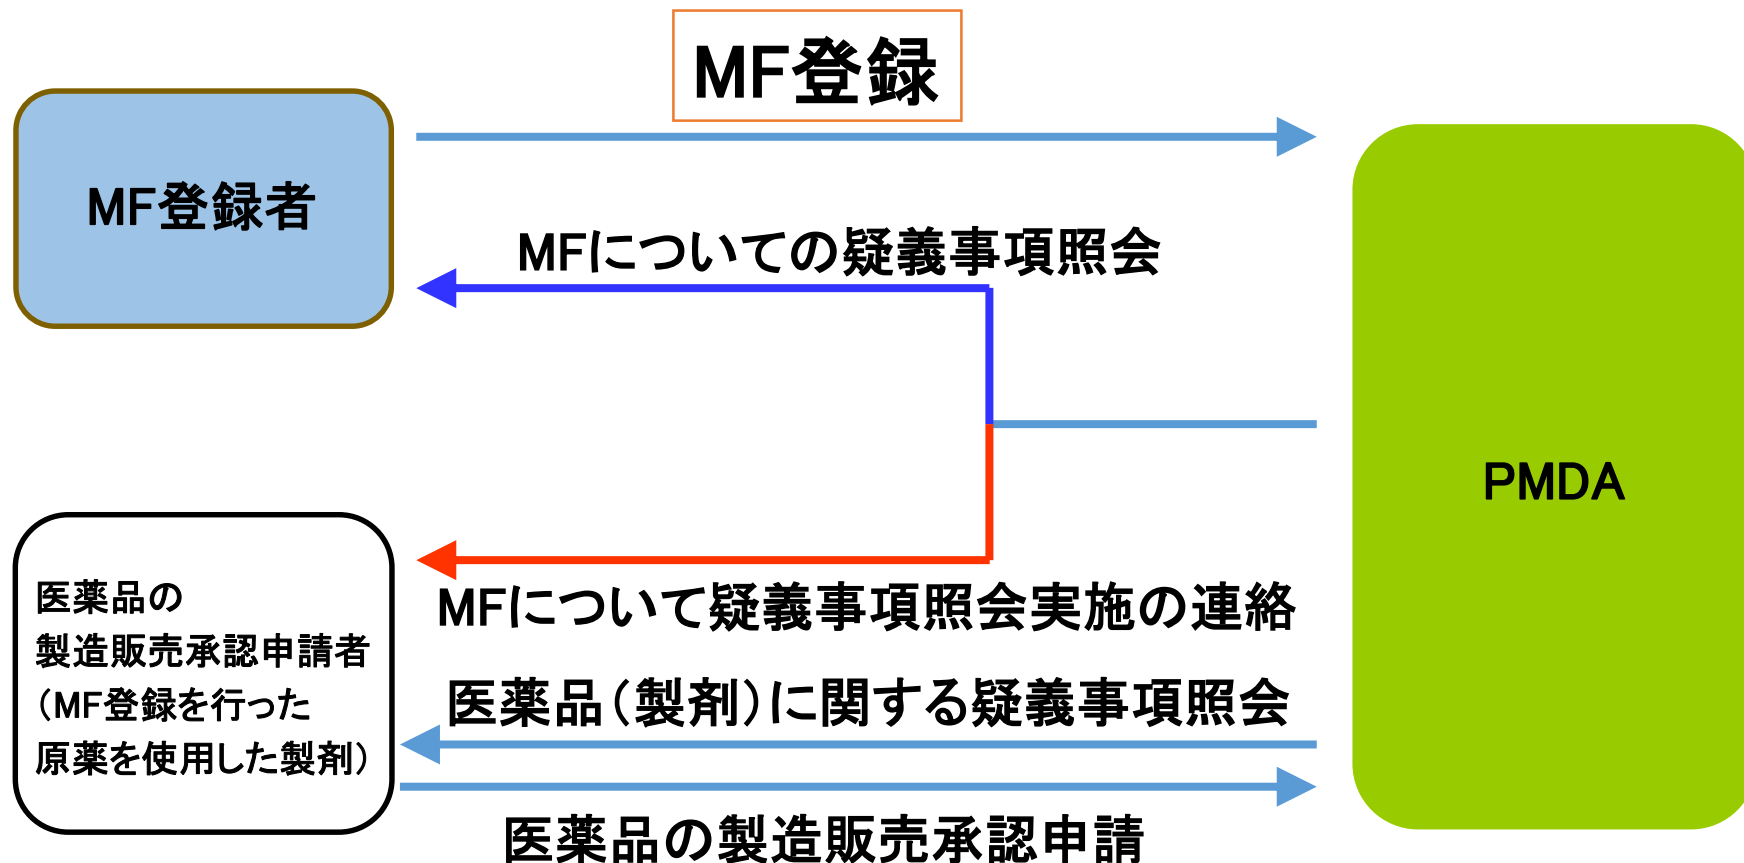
MF登録

MF登録者

MFについての疑義事項照会

PMDA

医薬品の
製造販売承認申請者
(MF登録を行った
原薬を使用した製剤)

MFについて疑義事項照会実施の連絡

医薬品(製剤)に関する疑義事項照会

医薬品の製造販売承認申請